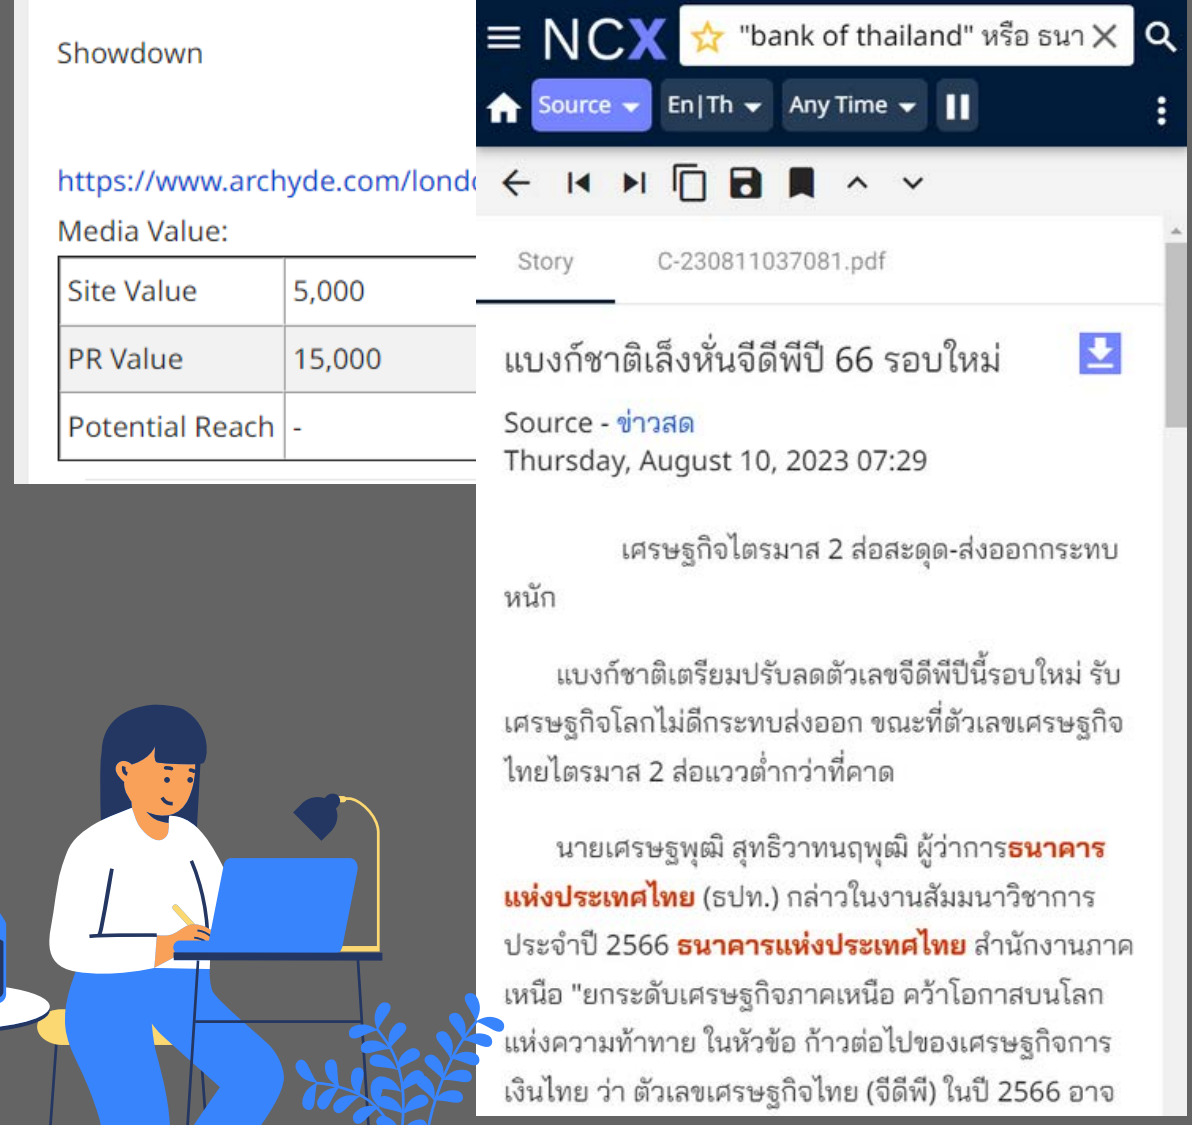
Showdown

https://www.archyde.com/lond

Media Value:

| Site Value | 5,000 |
|---|---|
| PR Value | 15,000 |
| Potential Reach | - |

NCX "bank of thailand" หรือ ธนา

Source En|Th Any Time

Story C-230811037081.pdf

แบงก์ชาติเล็งหั่นจีดีพีปี 66 รอบใหม่

Source - ข่าวสด
Thursday, August 10, 2023 07:29

เศรษฐกิจไตรมาส 2 ส่อสะดุด-ส่งออกกระทบหนัก

แบงก์ชาติเตรียมปรับลดตัวเลขจีดีพีปีนี้รอบใหม่ รับเศรษฐกิจโลกไม่ดีกระทบส่งออก ขณะที่ตัวเลขเศรษฐกิจไทยไตรมาส 2 ส่อแววต่ำกว่าที่คาด

นายเศรษฐพุฒิ สุทธิวาทนฤพุฒิ ผู้ว่าการธนาคารแห่งประเทศไทย (ธปท.) กล่าวในงานสัมมนาวิชาการประจำปี 2566 ธนาคารแห่งประเทศไทย สำนักงานภาคเหนือ "ยกระดับเศรษฐกิจภาคเหนือ คว้าโอกาสบนโลกแห่งความท้าทาย ในหัวข้อ ก้าวต่อไปของเศรษฐกิจการเงินไทย ว่า ตัวเลขเศรษฐกิจไทย (จีดีพี) ในปี 2566 อาจ